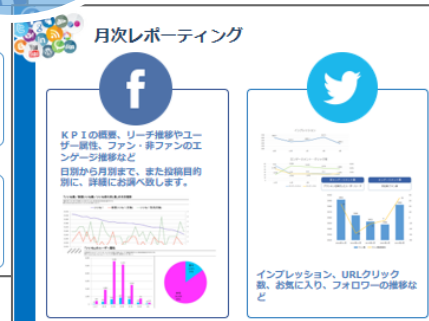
月次レポーティング

f

ＫＰＩの概要、リーチ推移やユーザー属性、ファン・非ファンのエンゲージ推移など
日別から月別まで、また投稿目的別に、詳細にお調べ致します。

インプレッション、URLクリック数、お気に入り、フォロワーの推移など